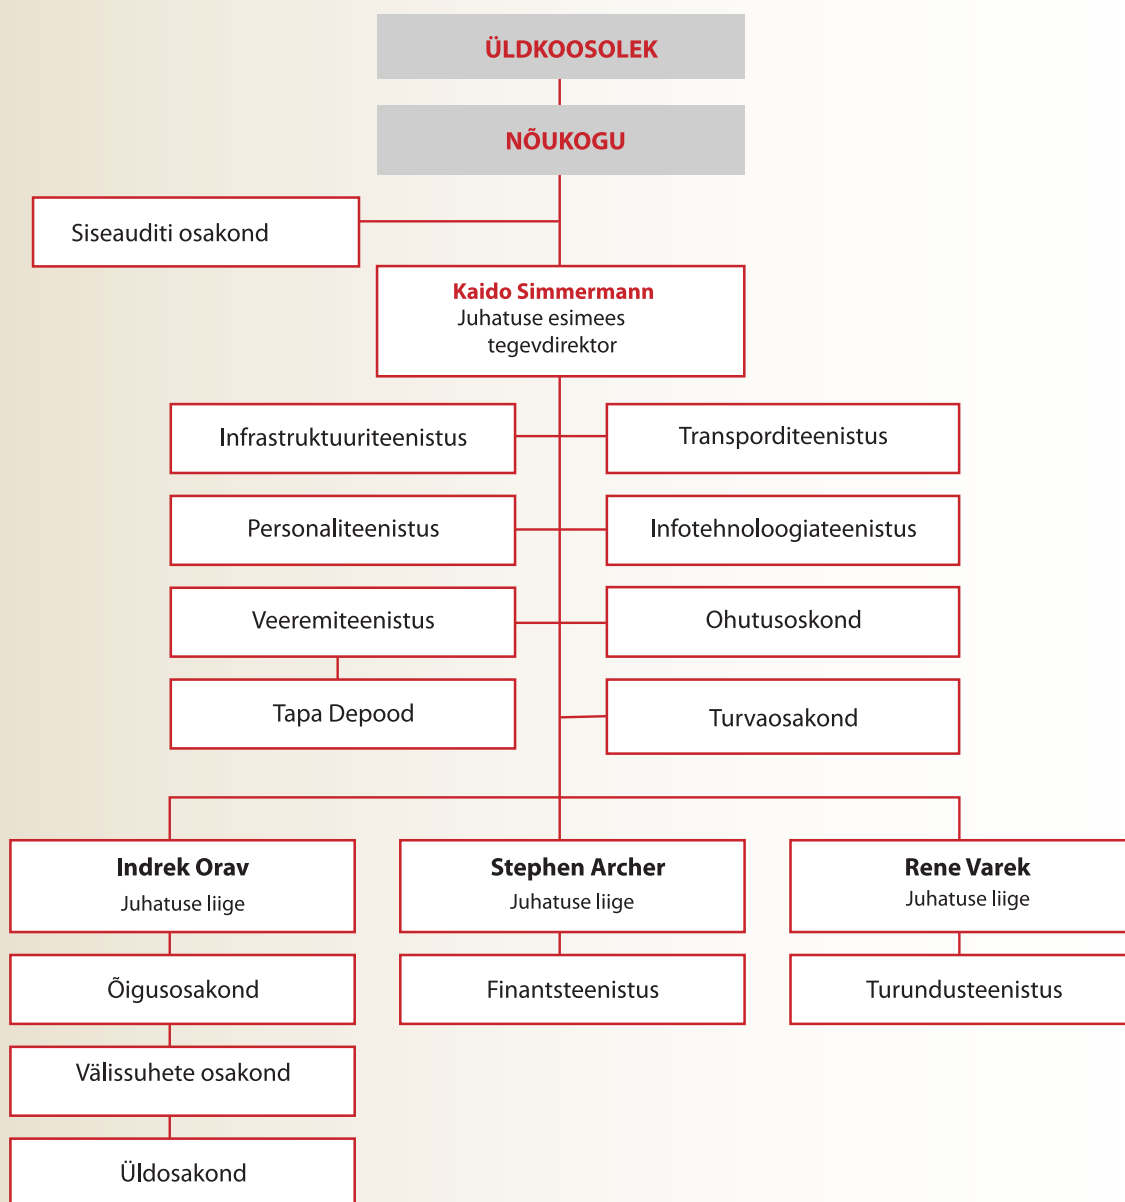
ÜLDKOOSOLEK

NÕUKOGU

Siseauditi osakond

Kaido Simmermann
Juhatuse esimees
tegevdirektor

Infrastruktuuriteenistus

Transporditeenistus

Personaliteenistus

Infotehnoloogiateenistus

Veeremiteenistus

Ohutusoskond

Tapa Depood

Turvaosakond

Indrek Orav
Juhatuse liige

Stephen Archer
Juhatuse liige

Rene Varek
Juhatuse liige

Õigusosakond

Finantsteenistus

Turundusteenistus

Välissuhete osakond

Üldosakond